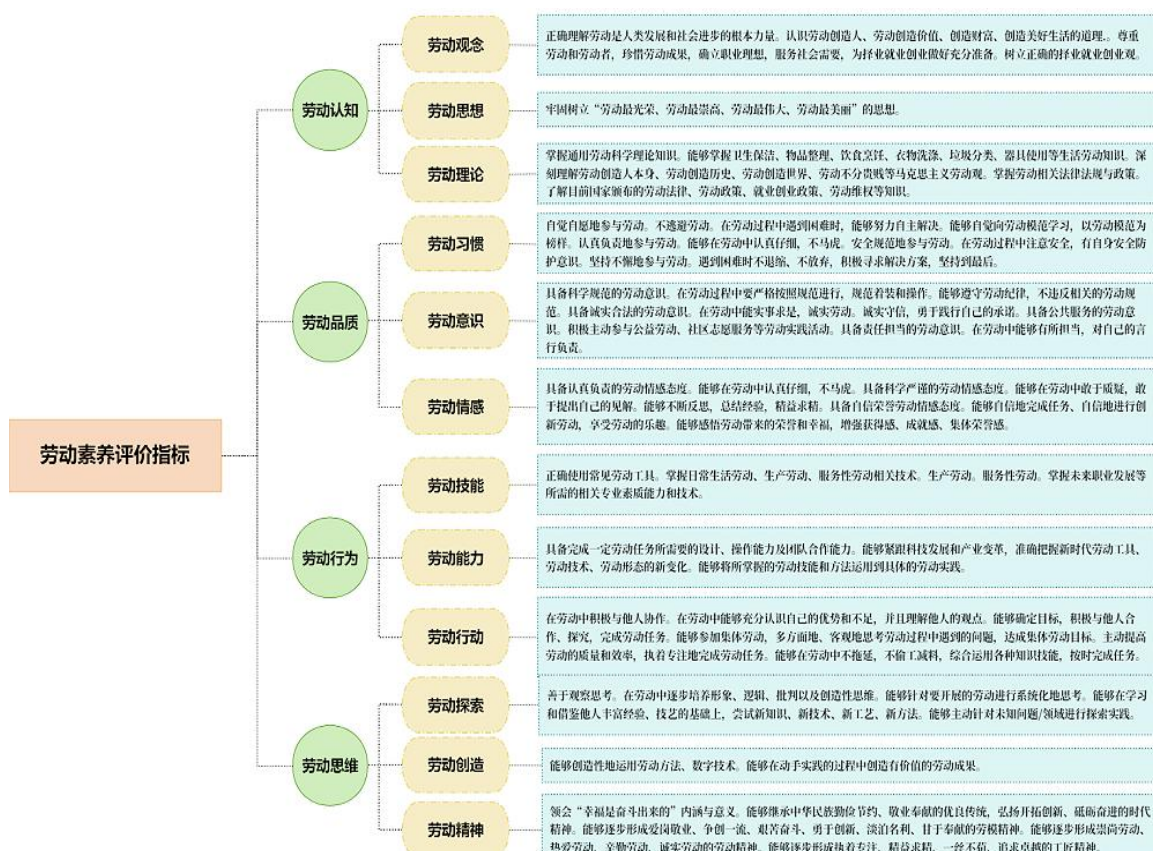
劳动素养评价指标

劳动认知

劳动观念

正确理解劳动是人类发展和社会进步的根本力量。认识劳动创造人、劳动创造价值、创造财富、创造美好生活的道理。尊重劳动和劳动者，珍惜劳动成果，确立职业理想，服务社会需要，为择业就业创业做好充分准备。树立正确的择业就业创业观。

劳动思想

牢固树立“劳动最光荣、劳动最崇高、劳动最伟大、劳动最美丽”的思想。

劳动理论

掌握通用劳动科学理论知识。能够掌握卫生保洁、物品整理、饮食烹饪、衣物洗涤、垃圾分类、器具使用等生活劳动知识。深刻理解劳动创造人本身、劳动创造历史、劳动创造世界、劳动不分贵贱等马克思主义劳动观。掌握劳动相关法律法规与政策。了解目前国家颁布的劳动法律、劳动政策、就业创业政策、劳动维权等知识。

劳动品质

劳动习惯

自觉自愿地参与劳动，不逃避劳动。在劳动过程中遇到困难时，能够努力自主解决。能够自觉向劳动模范学习，以劳动模范为榜样。认真负责地参与劳动，能够在劳动中认真仔细、不马虎。安全规范地参与劳动。在劳动过程中注意安全，有自身安全防护意识。坚持不懈地参与劳动。遇到困难时不退缩、不放弃，积极寻求解决方案，坚持到最后。

劳动意识

具备科学规范的劳动意识。在劳动过程中要严格按照规范进行，规范着装和操作。能够遵守劳动纪律，不违反相关的劳动规范。具备诚实合法的劳动意识。在劳动中能实事求是，诚实劳动。诚实守信，勇于践行自己的承诺。具备公共服务的劳动意识。积极主动参与公益劳动、社区志愿服务等劳动实践活动。具备责任担当的劳动意识。在劳动中能够有所担当，对自己的言行负责。

劳动情感

具备认真负责的劳动情感态度。能够在劳动中认真仔细，不马虎。具备科学严谨的劳动情感态度。能够在劳动中敢于质疑，敢于提出自己的见解。能够不断反思，总结经验，精益求精。具备自信荣誉劳动情感态度。能够自信地完成任务、自信地进行创新劳动，享受劳动的乐趣。能够感悟劳动带来的荣誉和幸福，增强获得感、成就感、集体荣誉感。

劳动行为

劳动技能

正确使用常见劳动工具。掌握日常生活劳动、生产劳动、服务性劳动相关技术。生产劳动，服务性劳动。掌握未来职业发展等所需的相关专业素质能力和技术。

劳动能力

具备完成一定劳动任务所需要的设计、操作能力及团队合作能力。能够紧跟科技发展和产业变革，准确把握新时代劳动工具、劳动技术、劳动形态的新变化。能够将所掌握的劳动技能和方法运用到具体的劳动实践。

劳动行动

在劳动中积极与他人协作。在劳动中能够充分认识自己的优势和不足，并且理解他人的观点。能够确定目标，积极与他人合作，探究，完成劳动任务。能够参加集体劳动，多方面地、客观地思考劳动过程中遇到的问题，达成集体劳动目标。主动提高劳动的质量和效率，执着专注地完成劳动任务。能够在劳动中不拖延，不偷工减料，综合运用各种知识技能，按时完成任务。

劳动思维

劳动探索

善于观察思考。在劳动中逐步培养形象、逻辑、批判以及创造性思维。能够针对要开展的劳动进行系统化地思考。能够在学习和借鉴他人丰富经验、技艺的基础上，尝试新知识、新技术、新工艺、新方法。能够主动针对未知问题/领域进行探索实践。

劳动创造

能够创造性地运用劳动方法、数字技术。能够在动手实践的过程中创造有价值的劳动成果。

劳动精神

领会“幸福是奋斗出来的”内涵与意义。能够继承中华民族勤俭节约、敬业奉献的优良传统，弘扬开拓创新、砥砺奋进的时代精神。能够逐步形成爱岗敬业、争创一流、艰苦奋斗、勇于创新、淡泊名利、甘于奉献的劳模精神。能够逐步形成崇尚劳动、热爱劳动、辛勤劳动、诚实劳动的劳动精神。能够逐步形成执着专注、精益求精、一丝不苟、追求卓越的工匠精神。